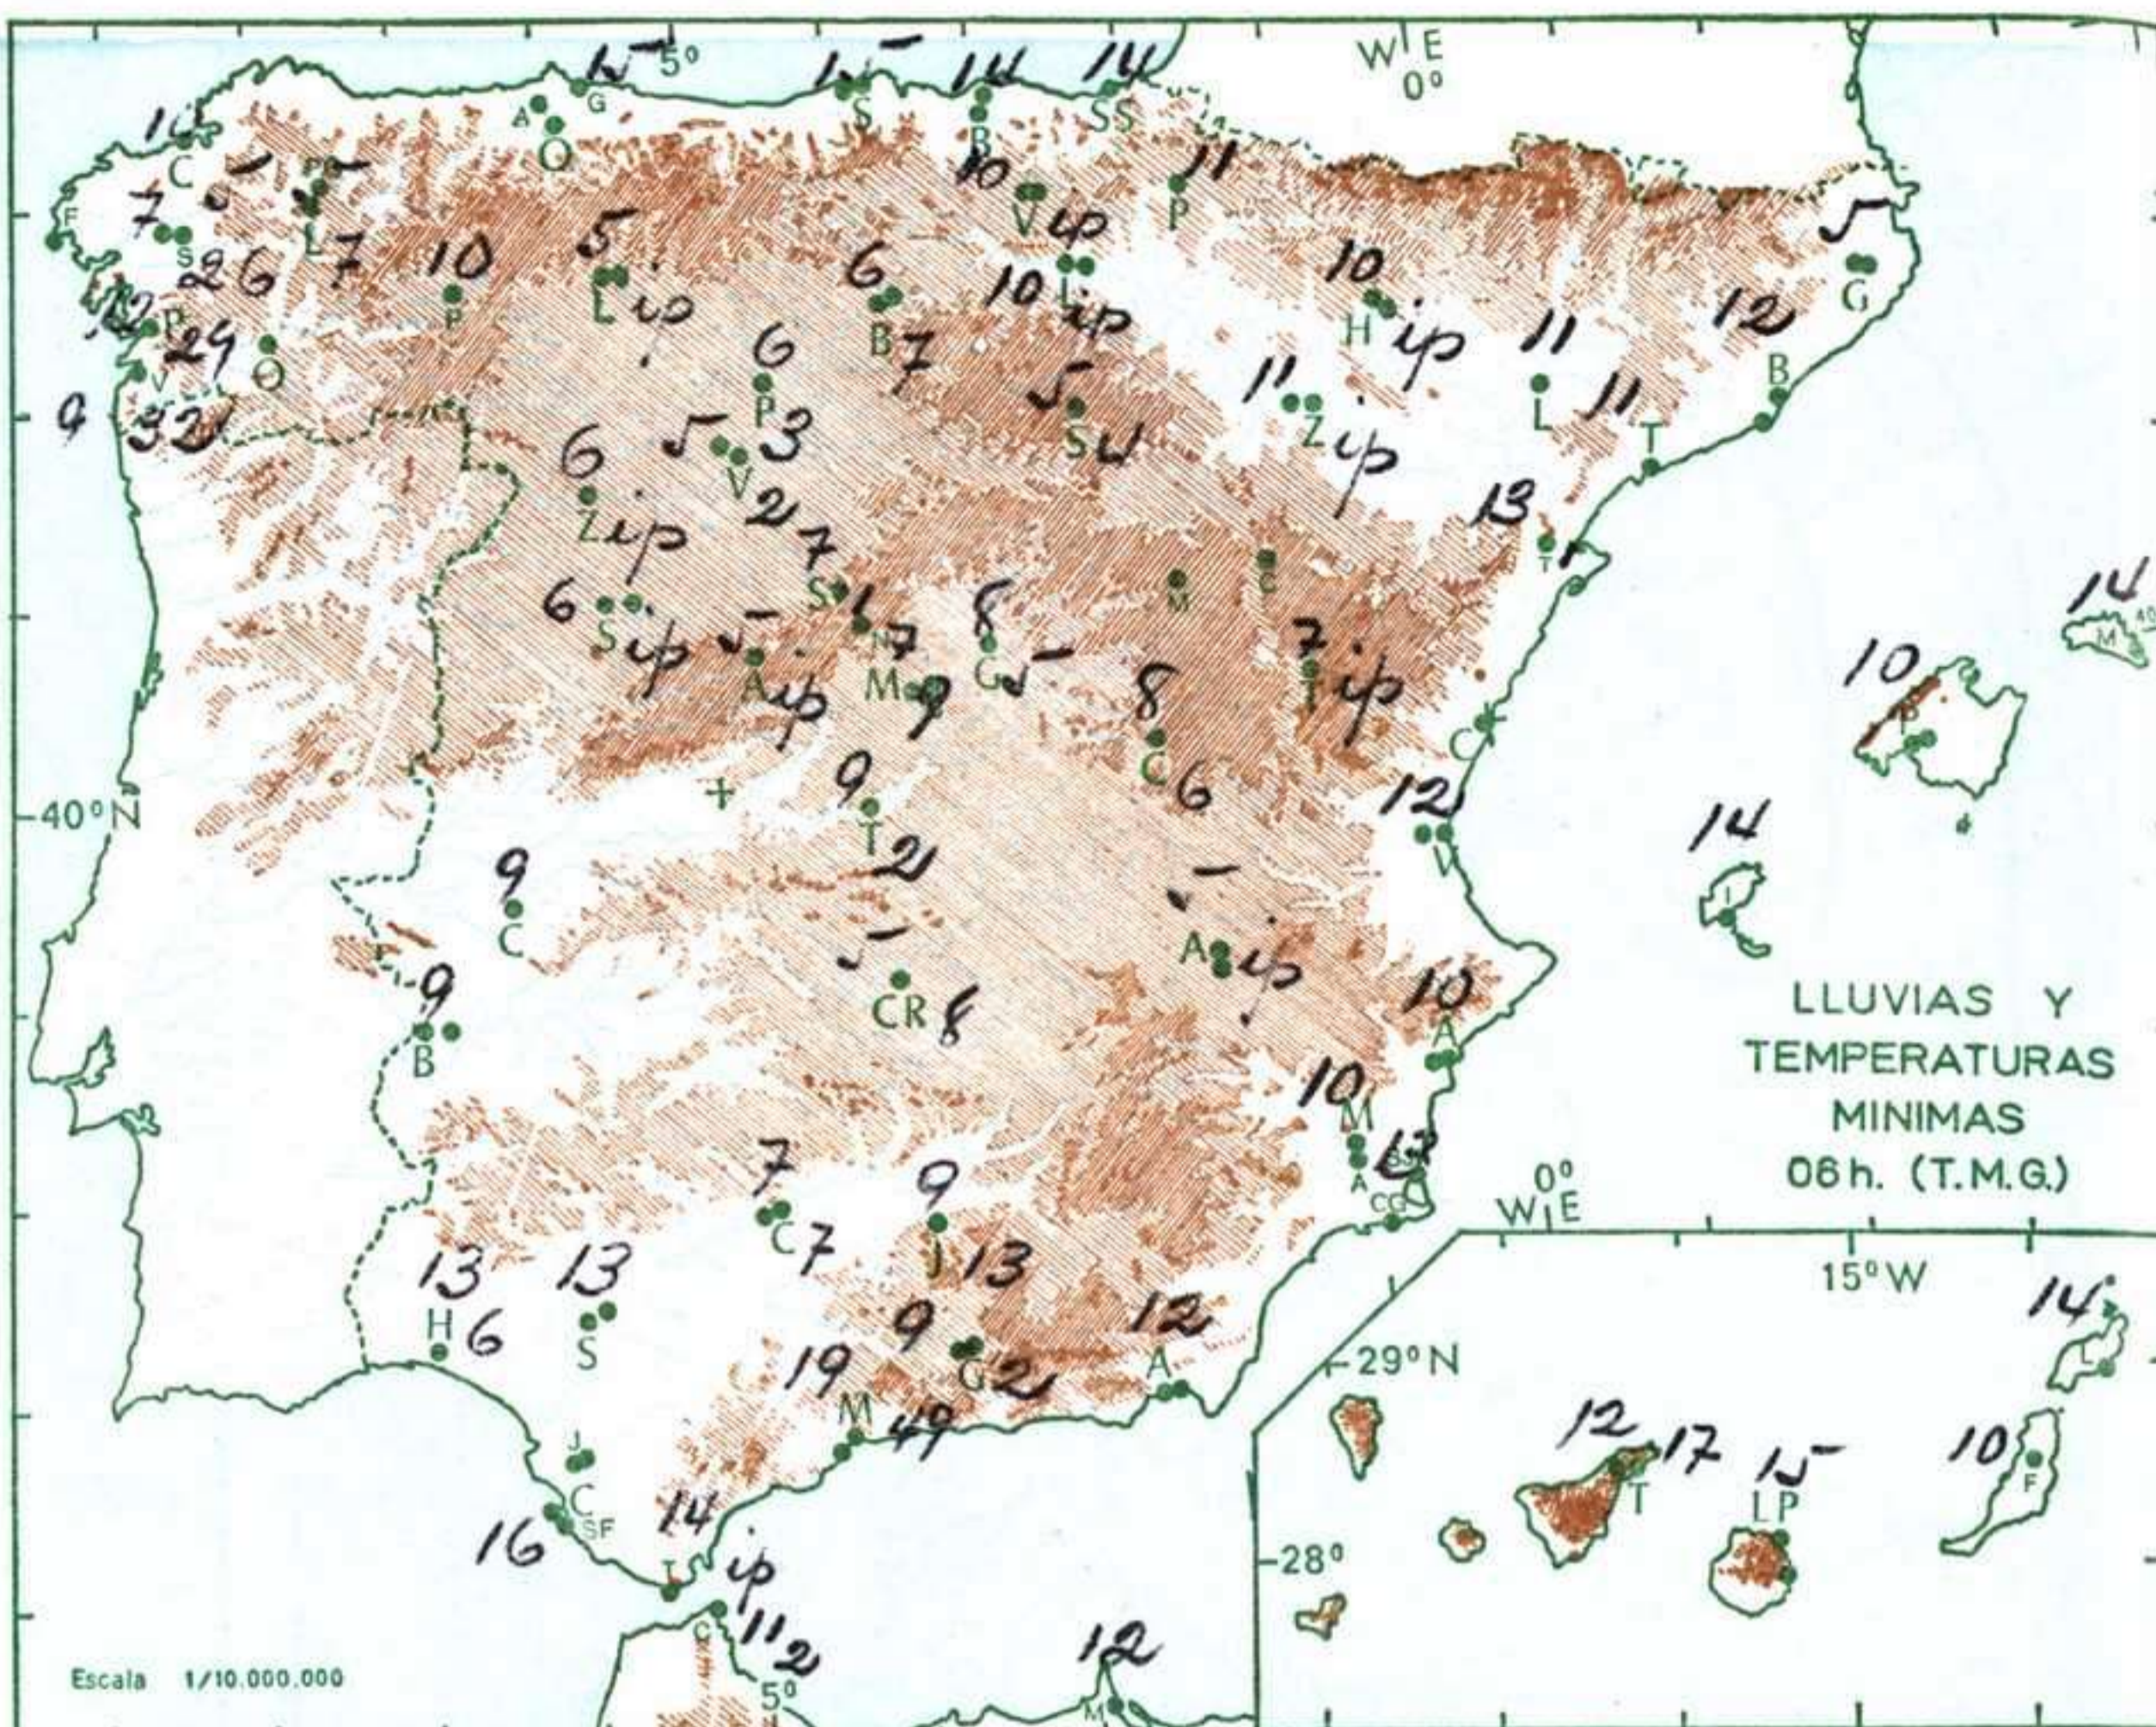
5°
W|E
0°
14 14 14 14
14
C
A G S B SS
O
10 P
11
V ip
7 S 2 6 L 7 10 5 6 10
P L ip B L ip 10 5
12 29 O 6 7 H ip 11 12
V P 5 G
9 32 P 3 11 L 11 B
6 5 V S Z ip T
2 Z ip 7 13
S M C T
6 S ip 8 7 ip 14
A ip N 7 M G 5 T M
M 9 8 10
C P
9 C 6 12
40°N T 2 14
9 V
C 5 I
A ip
9 CR 8 10
B A
LLUVIAS Y TEMPERATURAS MINIMAS 06h. (T.M.G.)
10
M
7 9 13
C 7 A CG 0° W|E
13 13 J 13 15°W
H 6 S 9 12 14
19 G 2 A 29°N L
M 49
J 12 17 15
C T LP 10
16 SF 14 F
T ip 28°
C 11 2
12
Escala 1/10.000.000
5°
M